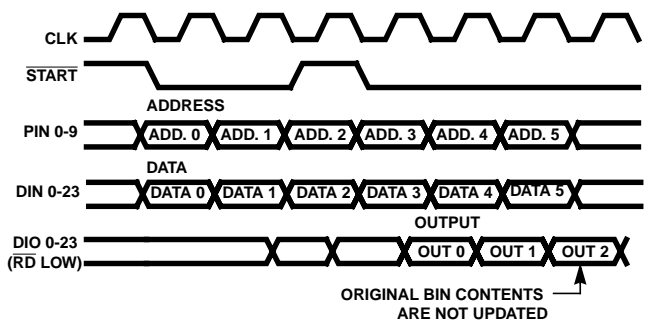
CLK

$\overline{\text{START}}$

ADDRESS

PIN 0-9

ADD. 0 ADD. 1 ADD. 2 ADD. 3 ADD. 4 ADD. 5

DATA

DIN 0-23

DATA 0 DATA 1 DATA 2 DATA 3 DATA 4 DATA 5

OUTPUT

DIO 0-23 ($\overline{\text{RD}}$ LOW)

OUT 0 OUT 1 OUT 2

ORIGINAL BIN CONTENTS ARE NOT UPDATED